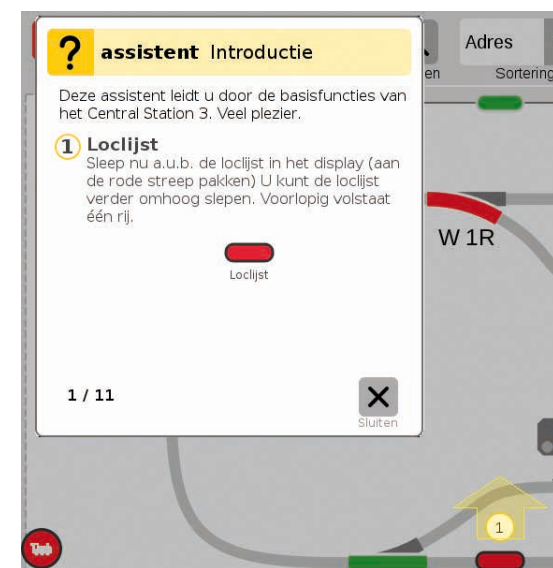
? assistent Introductie

Deze assistent leidt u door de basisfuncties van het Central Station 3. Veel plezier.

1 Loclijst
Sleep nu a.u.b. de loclijst in het display (aan de rode streep pakken) U kunt de loclijst verder omhoog slepen. Voorlopig volstaat één rij.

Loclijst

1 / 11

Sluiten

Adres
en
Sortering

W 1R

1